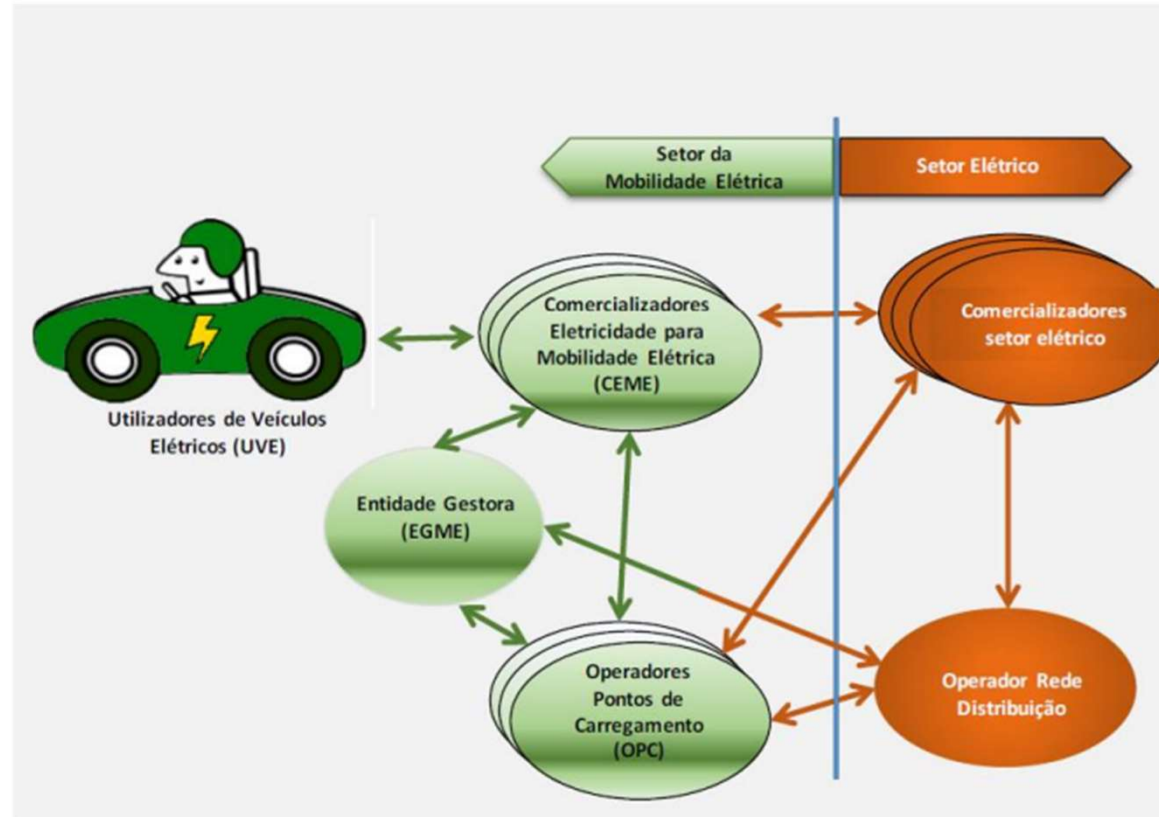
Setor da Mobilidade Elétrica

Setor Elétrico

Utilizadores de Veículos Elétricos (UVE)

Comercializadores Eletricidade para Mobilidade Elétrica (CEME)

Comercializadores setor elétrico

Entidade Gestora (EGME)

Operadores Pontos de Carregamento (OPC)

Operador Rede Distribuição